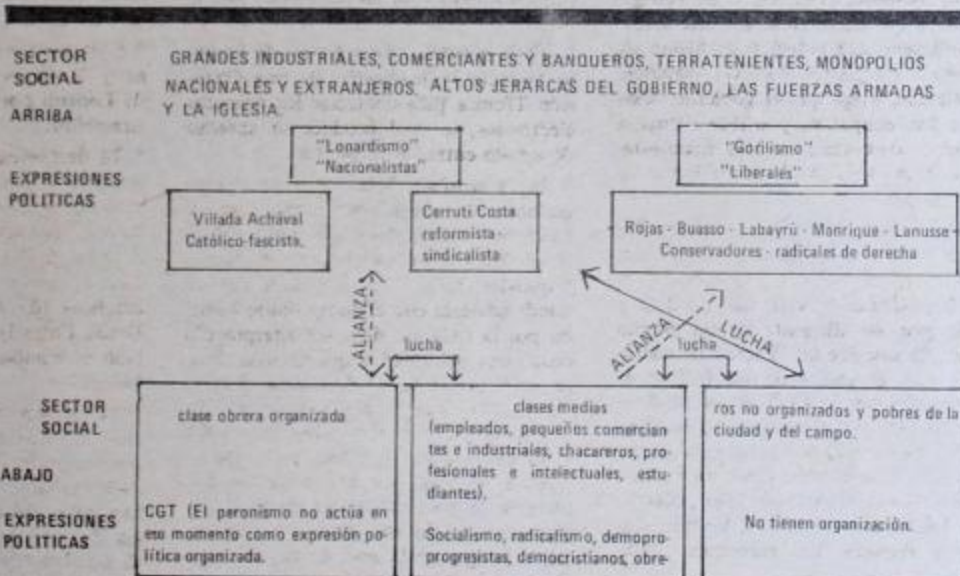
SECTOR SOCIAL ARRIBA

GRANDES INDUSTRIALES, COMERCIANTES Y BANQUEROS, TERRATENIENTES, MONOPOLIOS NACIONALES Y EXTRANJEROS. ALTOS JERARCAS DEL GOBIERNO, LAS FUERZAS ARMADAS Y LA IGLESIA.

EXPRESIONES POLITICAS

"Lonardismo" "Nacionalistas"

"Gorilismo" "Liberales"

Villada Achával Católico-fascista.

Cerruti Costa reformista-sindicalista

Rojas - Buasso - Labayrú - Manrique - Lanusse - Conservadores - radicales de derecha

ALIANZA

lucha

ALIANZA

lucha

LUCHA

SECTOR SOCIAL

ABAJO

EXPRESIONES POLITICAS

clase obrera organizada

CGT (El peronismo no actúa en ese momento como expresión política organizada.

clases medias (empleados, pequeños comerciantes e industriales, chacareros, profesionales e intelectuales, estudiantes).

Socialismo, radicalismo, demoprogresistas, democristianos, obre-

ros no organizados y pobres de la ciudad y del campo.

No tienen organización.